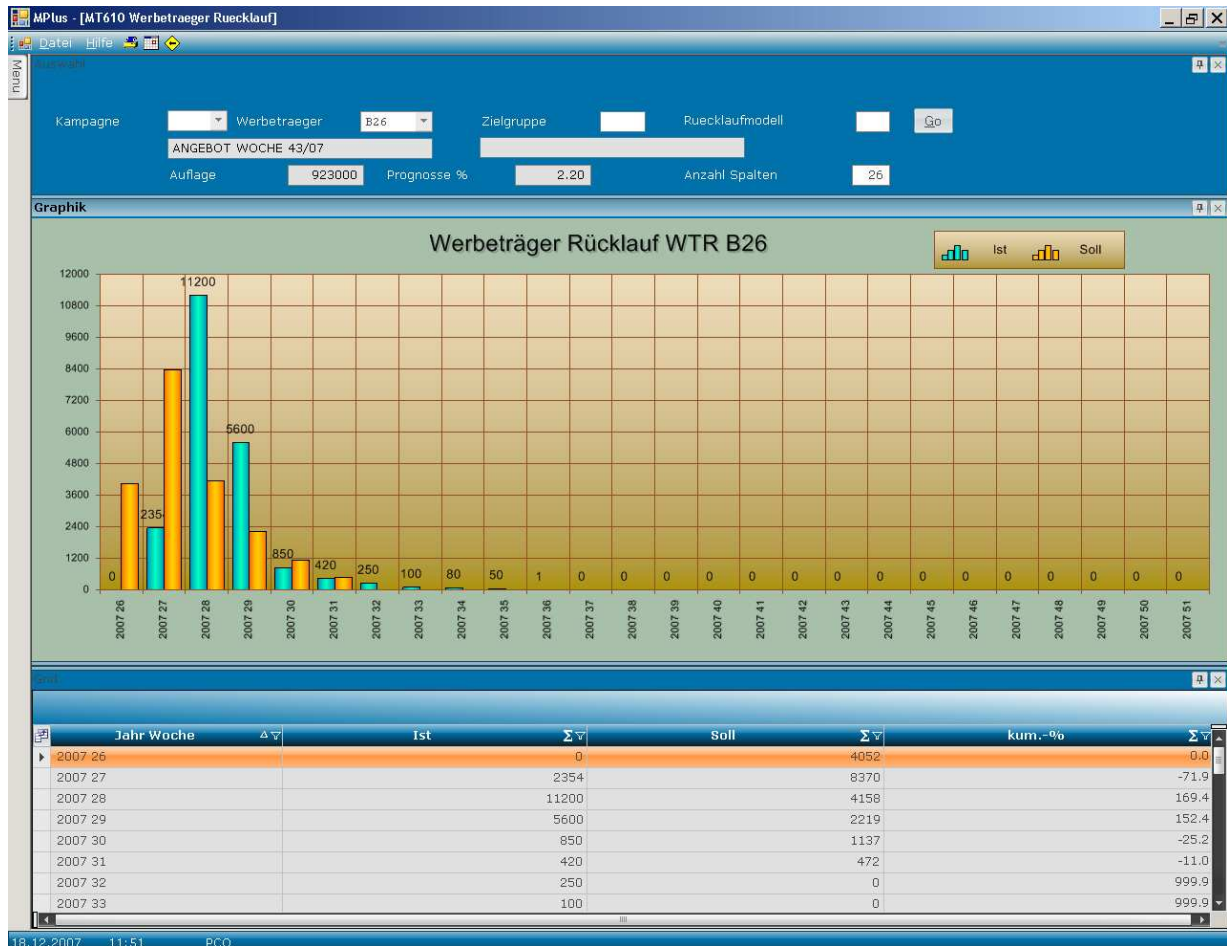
MPlus - [MT610 Werbetraeger Ruecklauf]

Datei Hilfe

Menu

Auswahl

Kampagne Werbetraeger B26 Zielgruppe Ruecklaufmodell Go

ANGEBOT WOCHE 43/07

Auflage 923000 Prognosse % 2.20 Anzahl Spalten 26

Graphik

Werbeträger Rücklauf WTR B26

Ist Soll

12000
10800
9600
8400
7200
6000
4800
3600
2400
1200
0

0 2354 11200 5600 850 420 250 100 80 50 1 0 0 0 0 0 0 0 0 0 0 0 0 0 0 0

2007 26 2007 27 2007 28 2007 29 2007 30 2007 31 2007 32 2007 33 2007 34 2007 35 2007 36 2007 37 2007 38 2007 39 2007 40 2007 41 2007 42 2007 43 2007 44 2007 45 2007 46 2007 47 2007 48 2007 49 2007 50 2007 51

Grid

| Jahr Woche | Ist | Soll | kum.-% |
|---|---|---|---|
| 2007 26 | 0 | 4052 | 0.0 |
| 2007 27 | 2354 | 8370 | -71.9 |
| 2007 28 | 11200 | 4158 | 169.4 |
| 2007 29 | 5600 | 2219 | 152.4 |
| 2007 30 | 850 | 1137 | -25.2 |
| 2007 31 | 420 | 472 | -11.0 |
| 2007 32 | 250 | 0 | 999.9 |
| 2007 33 | 100 | 0 | 999.9 |

18.12.2007 11:51 PCO